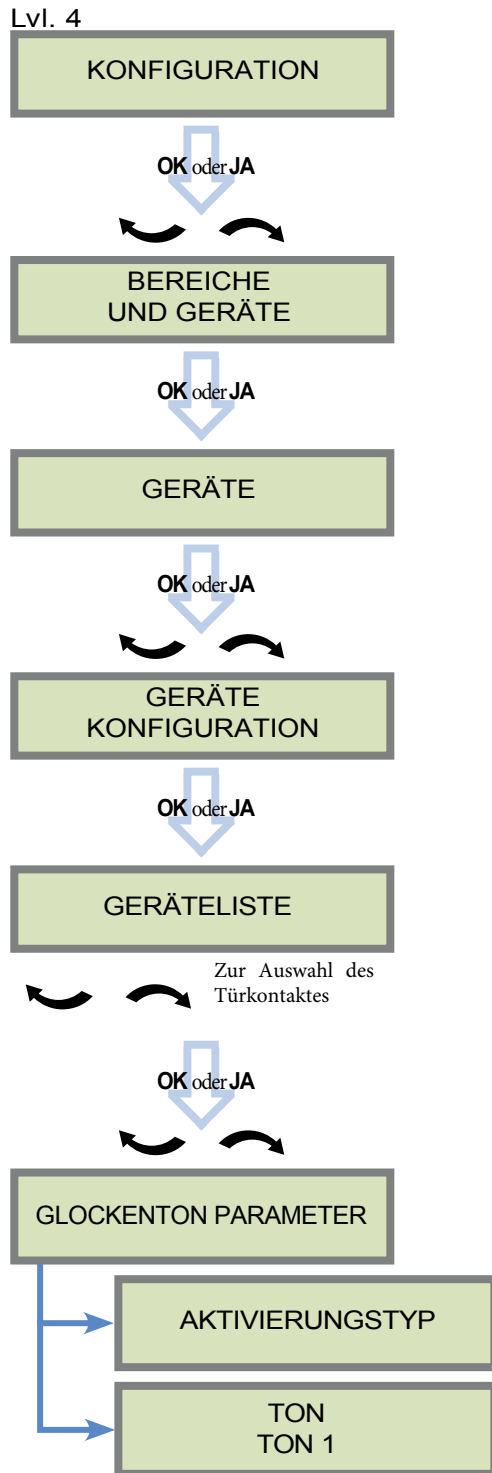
Lvl. 4

KONFIGURATION

OK oder JA

BEREICHE UND GERÄTE

OK oder JA

GERÄTE

OK oder JA

GERÄTE KONFIGURATION

OK oder JA

GERÄTELISTE

Zur Auswahl des Türkontaktes

OK oder JA

GLOCKENTON PARAMETER

AKTIVIERUNGSTYP

TON
TON 1